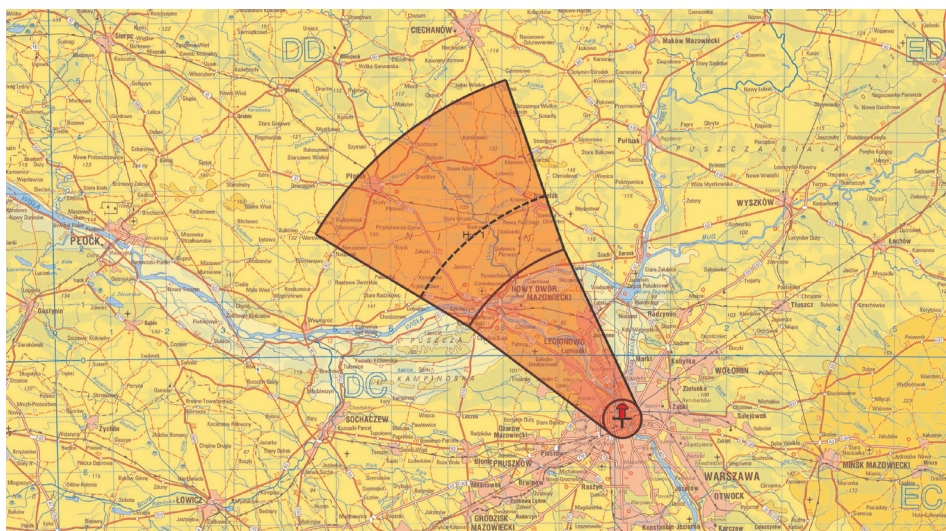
DD
CIECHANÓW
Maków Mazowiecki
ED
Sierpc
Płońsk
Pułtusk
PUSZCZA BIAŁA
WYSZKÓW
PŁOCK
Nasielsk
Łochów
NOWY DWÓR MAZOWIECKI
Radzymin
LEGIONOWO
Tłuszcz
WOŁOMIN
Gostynin
PUSZCZA
KAMPINOSKA
DC
SOCHACZEW
Łomianki
Marki
Kobyłka
Zielonka
Ząbki
Sulejówek
Żychlin
Ożarów Mazowiecki
Błonie
PRUSZKÓW
Piastów
ŁOWICZ
GRODZISK MAZOWIECKI
WARSZAWA
OTWOCK
MIŃSK MAZOWIECKI
EC